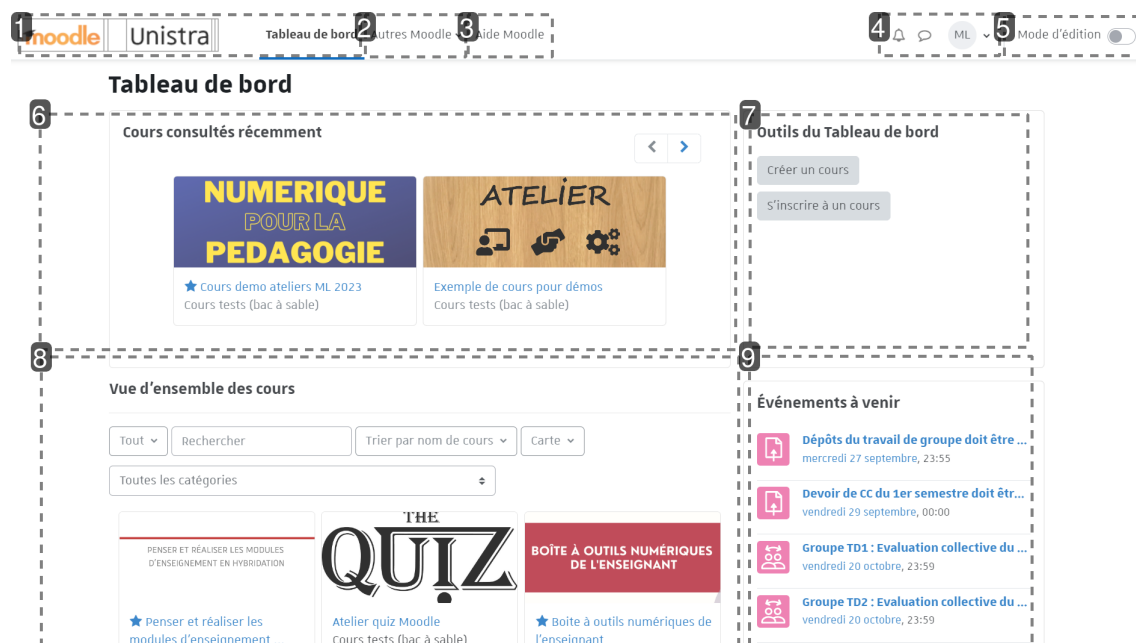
1 moodle Unistra
Tableau de bord 2 Autres Moodle 3 Aide Moodle
4 ML 5 Mode d'édition

Tableau de bord

6
Cours consultés récemment

NUMERIQUE POUR LA PEDAGOGIE
Cours demo ateliers ML 2023
Cours tests (bac à sable)

ATELIER
Exemple de cours pour démos
Cours tests (bac à sable)

7
Outils du Tableau de bord
Créer un cours
S'inscrire à un cours

8
Vue d'ensemble des cours
Tout
Rechercher
Trier par nom de cours
Carte
Toutes les catégories

PENSER ET RÉALISER LES MODULES D'ENSEIGNEMENT EN HYBRIDATION
Penser et réaliser les modules d'enseignement

THE QUIZ
Atelier quiz Moodle
Cours tests (bac à sable)

BOÎTE À OUTILS NUMÉRIQUES DE L'ENSEIGNANT
Boite à outils numériques de l'enseignant

9
Événements à venir
Dépôts du travail de groupe doit être ...
mercredi 27 septembre, 23:55
Devoir de CC du 1er semestre doit êtr...
vendredi 29 septembre, 00:00
Groupe TD1 : Evaluation collective du ...
vendredi 20 octobre, 23:59
Groupe TD2 : Evaluation collective du ...
vendredi 20 octobre, 23:59